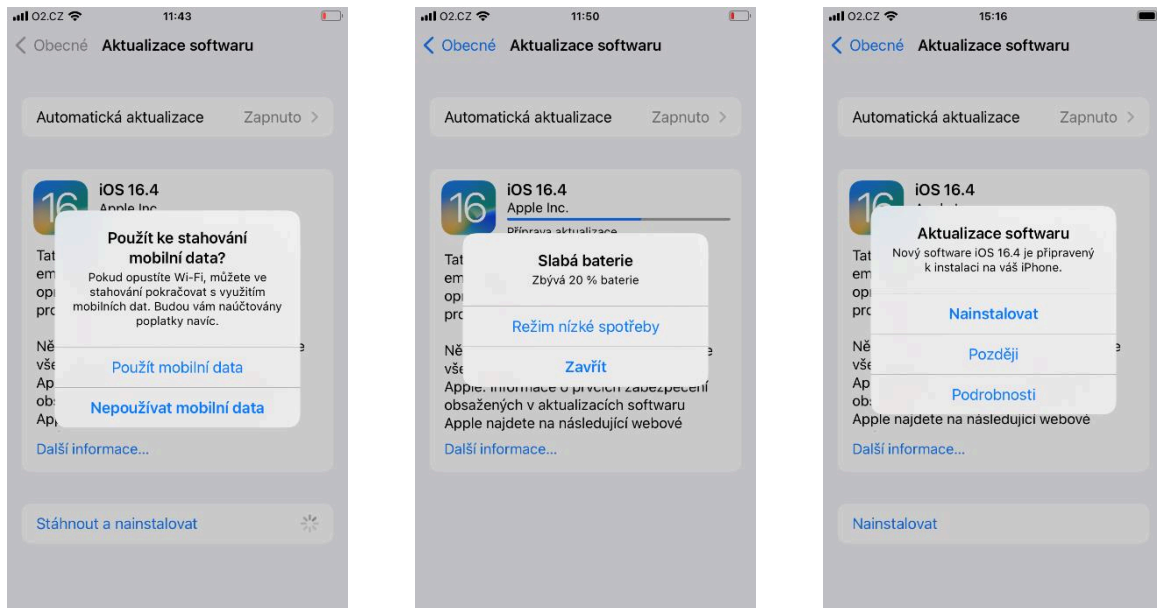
O2.CZ 11:43

Obecné Aktualizace softwaru

Automatická aktualizace Zapnuto >

iOS 16.4
Apple Inc.

Tat
em
op
pro

Ně
vše
Ap
ob
Ap

Použít ke stahování mobilní data?
Pokud opustíte Wi-Fi, můžete ve stahování pokračovat s využitím mobilních dat. Budou vám naúčtovány poplatky navíc.

Použít mobilní data

Nepoužívat mobilní data

Další informace...

Stáhnout a nainstalovat

O2.CZ 11:50

Obecné Aktualizace softwaru

Automatická aktualizace Zapnuto >

iOS 16.4
Apple Inc.
Příprava aktualizace

Tat
em
op
pro

Ně
vše
Apple. Informace o prvcích zabezpečení obsažených v aktualizacích softwaru Apple najdete na následující webové

Slabá baterie
Zbývá 20 % baterie

Režim nízké spotřeby

Zavřít

Další informace...

O2.CZ 15:16

Obecné Aktualizace softwaru

Automatická aktualizace Zapnuto >

iOS 16.4

Tat
em
op
pro

Ně
vše
Ap
ob
Apple najdete na následující webové

Aktualizace softwaru
Nový software iOS 16.4 je připravený k instalaci na váš iPhone.

Nainstalovat

Později

Podrobnosti

Další informace...

Nainstalovat